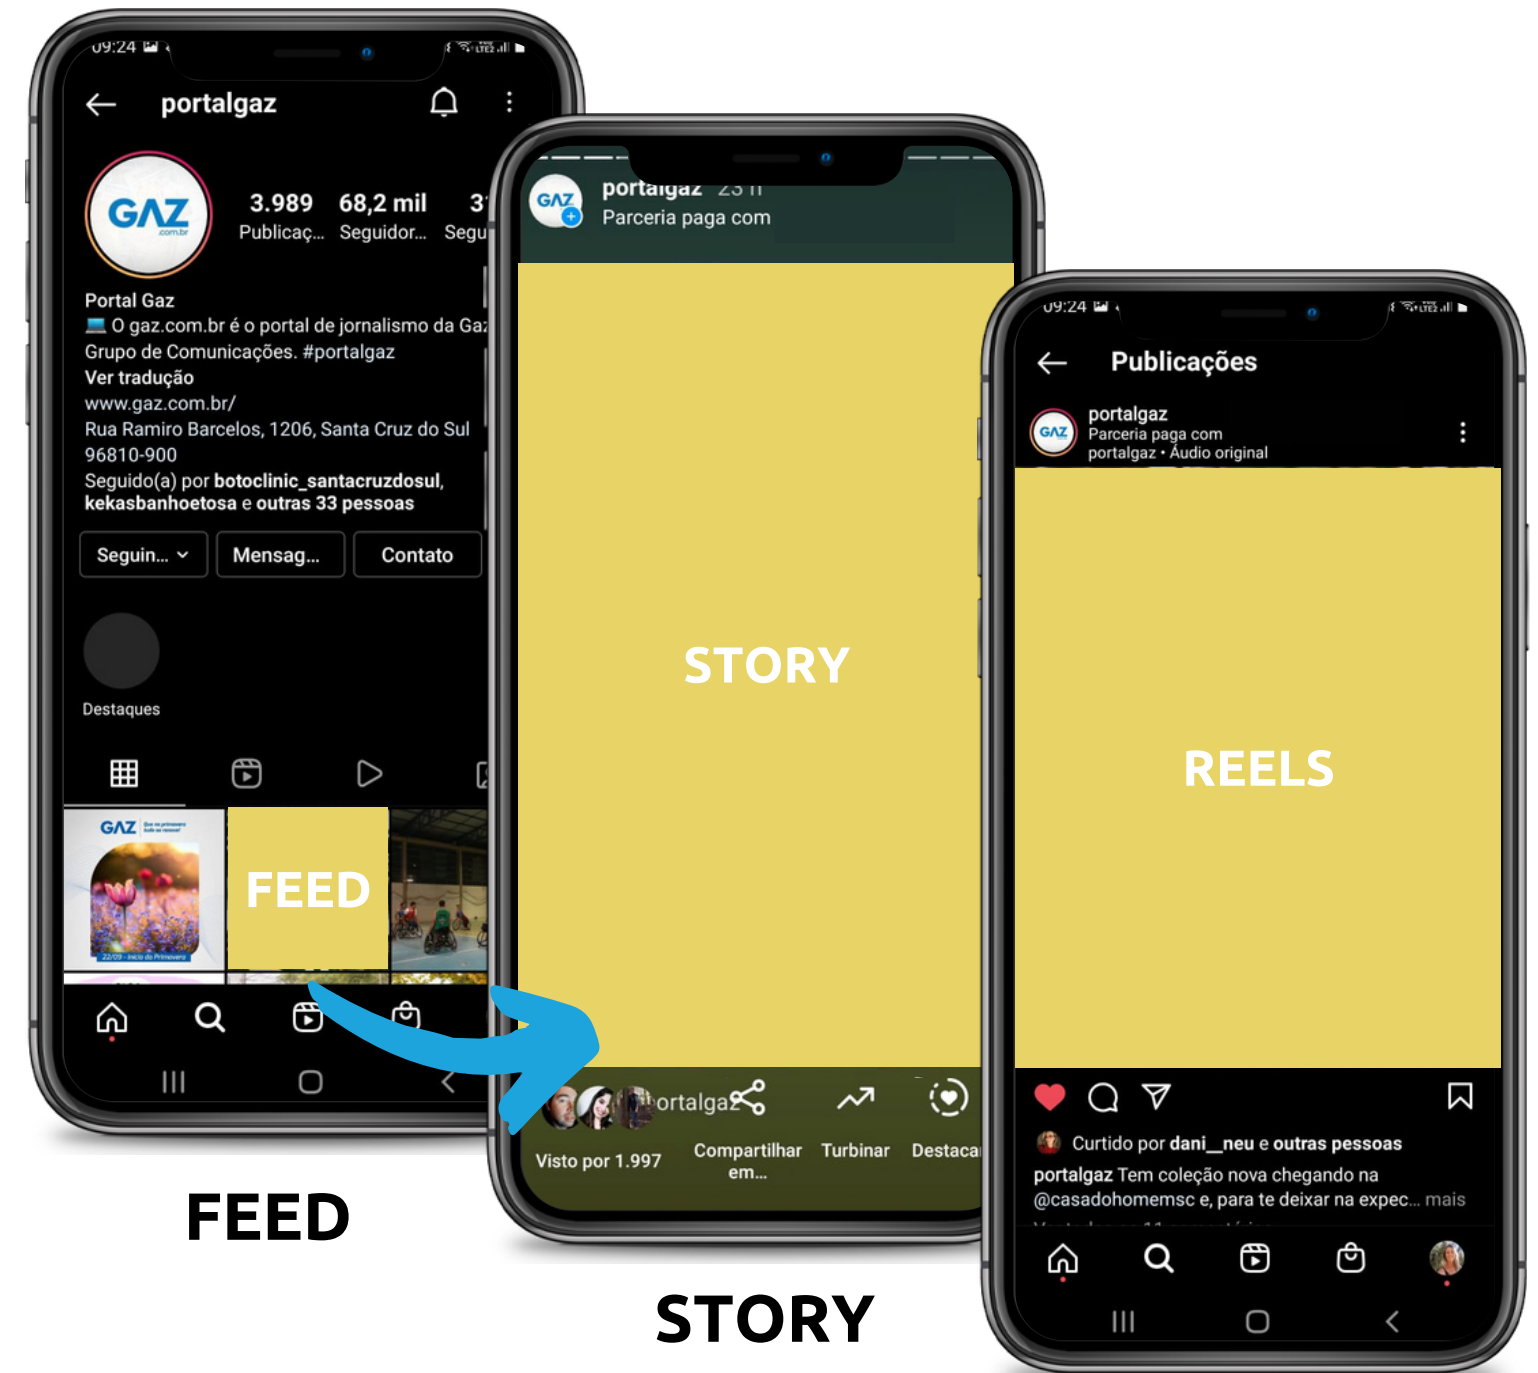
09:24

portalgaz

GAZ .com.br

3.989 Publicaç...
68,2 mil Seguidor...
3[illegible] Segu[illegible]

Portal Gaz
O gaz.com.br é o portal de jornalismo da Gaz Grupo de Comunicações. #portalgaz
Ver tradução
www.gaz.com.br/
Rua Ramiro Barcelos, 1206, Santa Cruz do Sul
96810-900
Seguido(a) por botoclinic_santacruzdosul, kekasbanhoetosa e outras 33 pessoas

Seguin... Mensag... Contato

Destaques

GAZ

FEED

portalgaz 23 h
Parceria paga com

STORY

Visto por 1.997
Compartilhar em...
Turbinar
Destacar

09:24

Publicações

portalgaz
Parceria paga com
portalgaz • Áudio original

REELS

Curtido por dani__neu e outras pessoas
portalgaz Tem coleção nova chegando na @casadohomemsc e, para te deixar na expec... mais

FEED

STORY